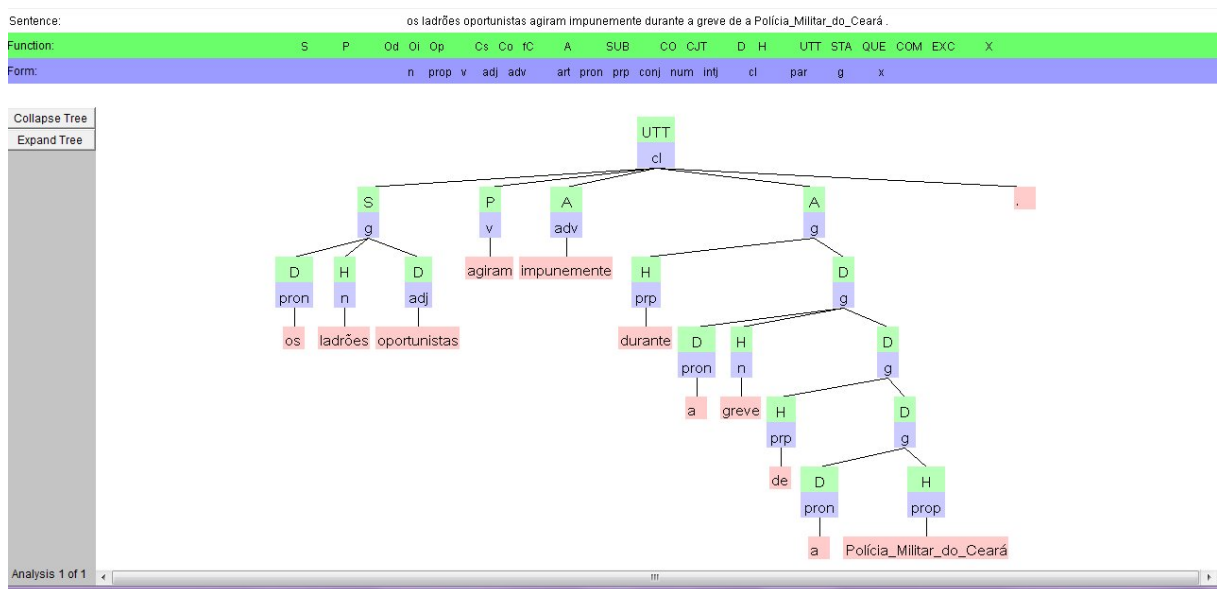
Sentence: os ladrões oportunistas agiram impunemente durante a greve de a Polícia_Militar_do_Ceará .

Function: S P Od Oi Op Cs Co fC A SUB CO CJT D H UTT STA QUE COM EXC X

Form: n prop v adj adv art pron prp conj num intj cl par g x

Collapse Tree
Expand Tree

UTT
cl

S
g

D
pron
os

H
n
ladrões

D
adj
oportunistas

P
v
agiram

A
adv
impunemente

A
g

H
prp
durante

D
g

D
pron
a

H
n
greve

D
g

H
prp
de

D
g

D
pron
a

H
prop
Polícia_Militar_do_Ceará

.

Analysis 1 of 1